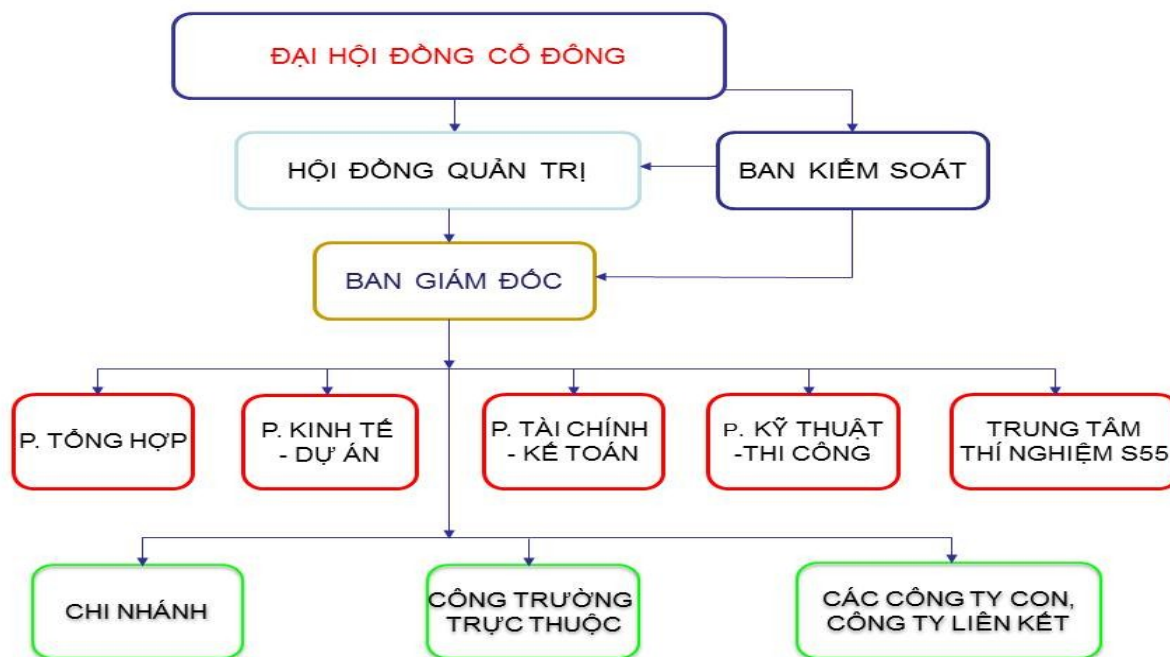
ĐẠI HỘI ĐỒNG CỔ ĐÔNG

HỘI ĐỒNG QUẢN TRỊ

BAN KIỂM SOÁT

BAN GIÁM ĐỐC

P. TỔNG HỢP

P. KINH TẾ - DỰ ÁN

P. TÀI CHÍNH - KẾ TOÁN

P. KỸ THUẬT -THI CÔNG

TRUNG TÂM THÍ NGHIỆM S55

CHI NHÁNH

CÔNG TRƯỜNG TRỰC THUỘC

CÁC CÔNG TY CON, CÔNG TY LIÊN KẾT